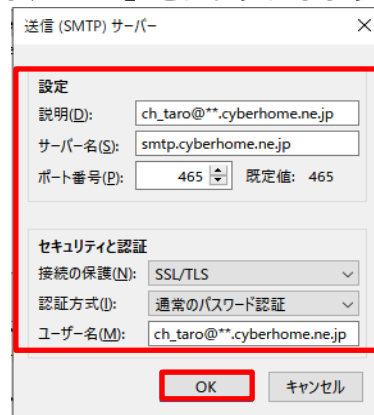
送信 (SMTP) サーバー

設定

説明(D): ch_taro@**.cyberhome.ne.jp

サーバー名(S): smtp.cyberhome.ne.jp

ポート番号(P): 465 既定値: 465

セキュリティと認証

接続の保護(N): SSL/TLS

認証方式(I): 通常のパスワード認証

ユーザー名(M): ch_taro@**.cyberhome.ne.jp

OK キャンセル